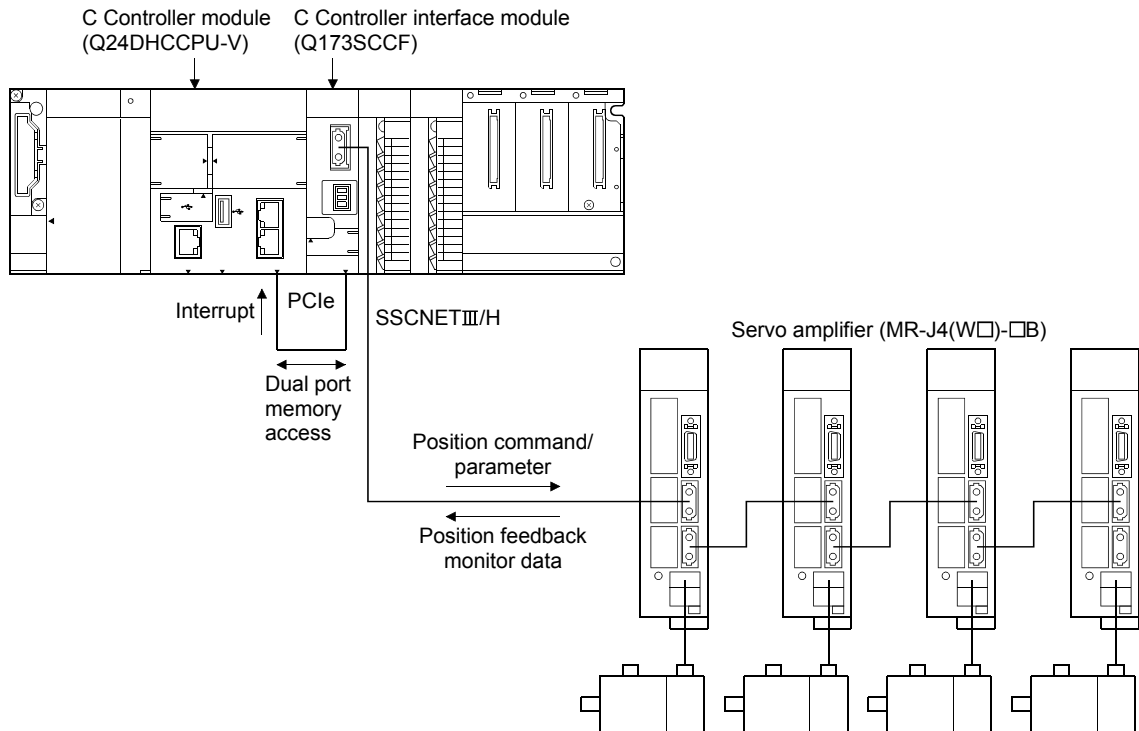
C Controller module
(Q24DHCCPU-V)

C Controller interface module
(Q173SCCF)

Interrupt

PCIe

SSCNETⅢ/H

Servo amplifier (MR-J4(W□)-□B)

Dual port memory access

Position command/ parameter

Position feedback monitor data